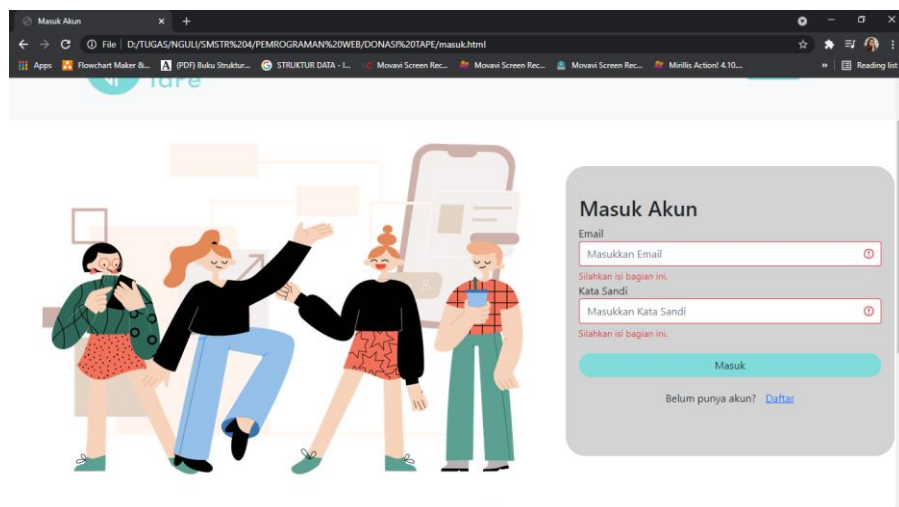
Masuk Akun ×
+
File | D:/TUGAS/NGULI/SMSTR%204/PEMROGRAMAN%20WEB/DONASI%20TAPE/masuk.html
Apps Flowchart Maker &... (PDF) Buku Struktur... STRUKTUR DATA - I... Movavi Screen Rec... Movavi Screen Rec... Movavi Screen Rec... Mirillis Action! 4.10.... » Reading list

Tape

Masuk Akun

Email

Masukkan Email

Silahkan isi bagian ini.

Kata Sandi

Masukkan Kata Sandi

Silahkan isi bagian ini.

Masuk

Belum punya akun? Daftar